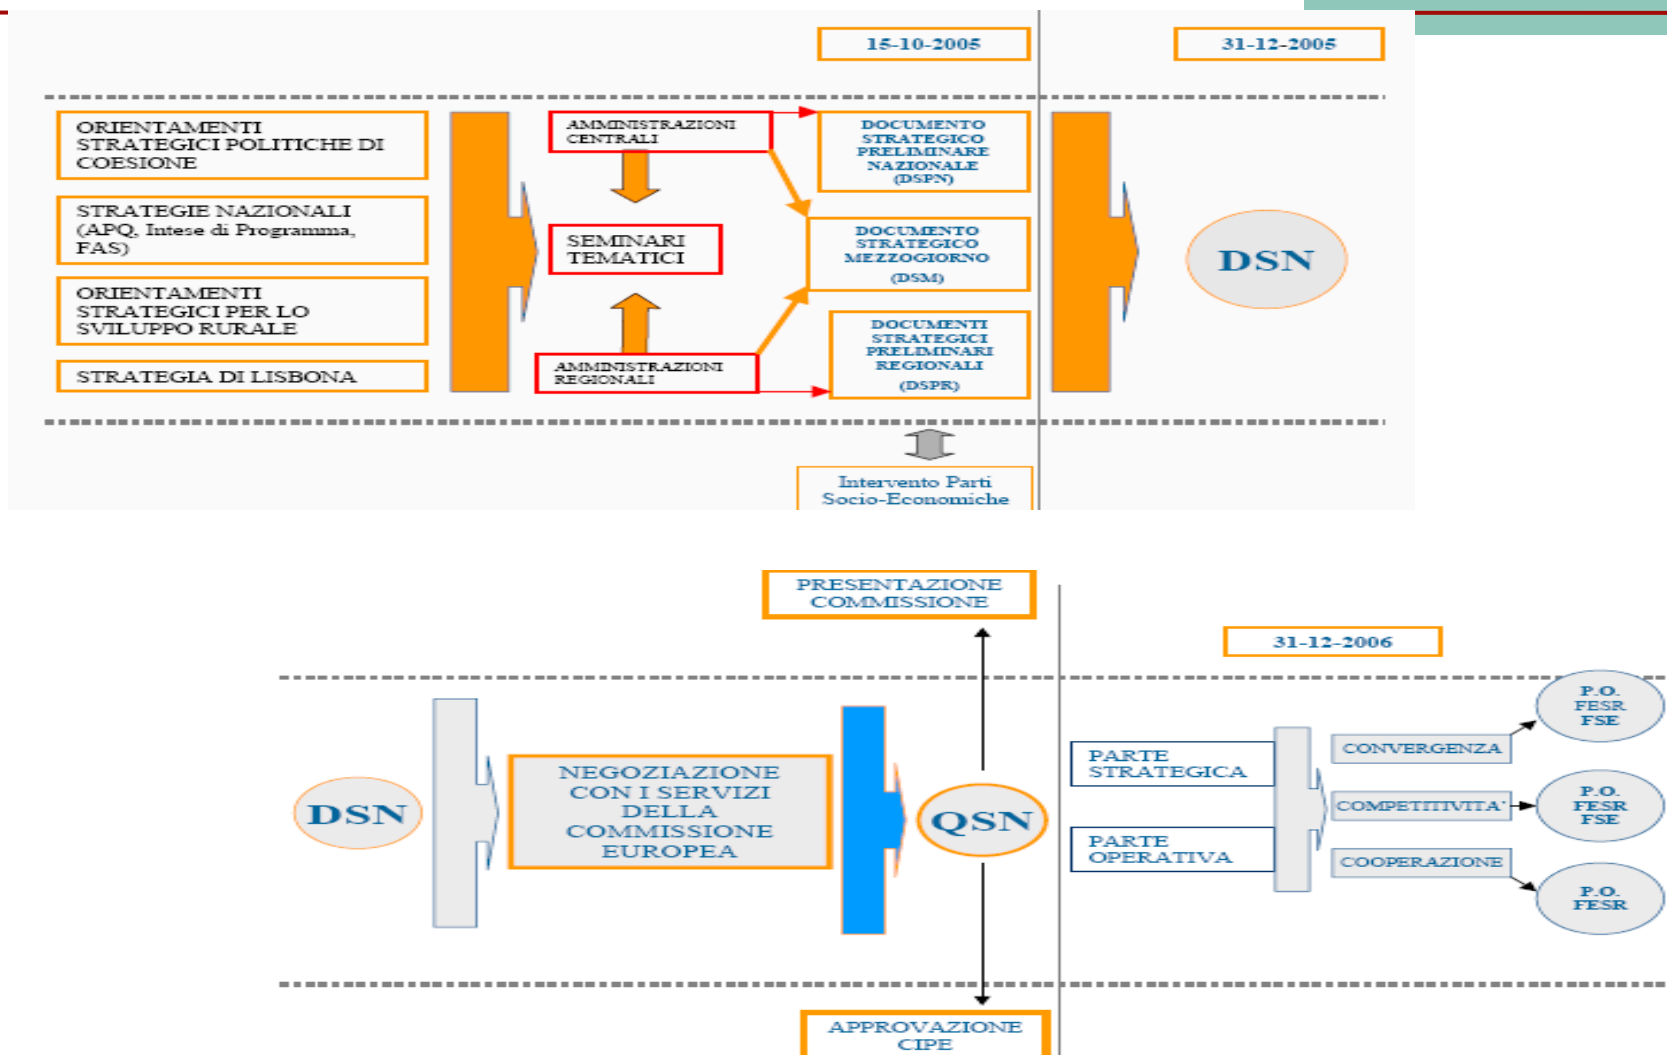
15-10-2005

31-12-2005

ORIENTAMENTI STRATEGICI POLITICHE DI COESIONE

STRATEGIE NAZIONALI (APQ, Intese di Programma, FAS)

ORIENTAMENTI STRATEGICI PER LO SVILUPPO RURALE

STRATEGIA DI LISBONA

AMMINISTRAZIONI CENTRALI

SEMINARI TEMATICI

AMMINISTRAZIONI REGIONALI

DOCUMENTO STRATEGICO PRELIMINARE NAZIONALE (DSPN)

DOCUMENTO STRATEGICO MEZZOGIORNO (DSM)

DOCUMENTI STRATEGICI PRELIMINARI REGIONALI (DSPR)

DSN

Intervento Parti Socio-Economiche

PRESENTAZIONE COMMISSIONE

31-12-2006

DSN

NEGOZIAZIONE CON I SERVIZI DELLA COMMISSIONE EUROPEA

QSN

PARTE STRATEGICA

PARTE OPERATIVA

CONVERGENZA

COMPETITIVITA'

COOPERAZIONE

P.O. FESR FSE

P.O. FESR FSE

P.O. FESR

APPROVAZIONE CIPE